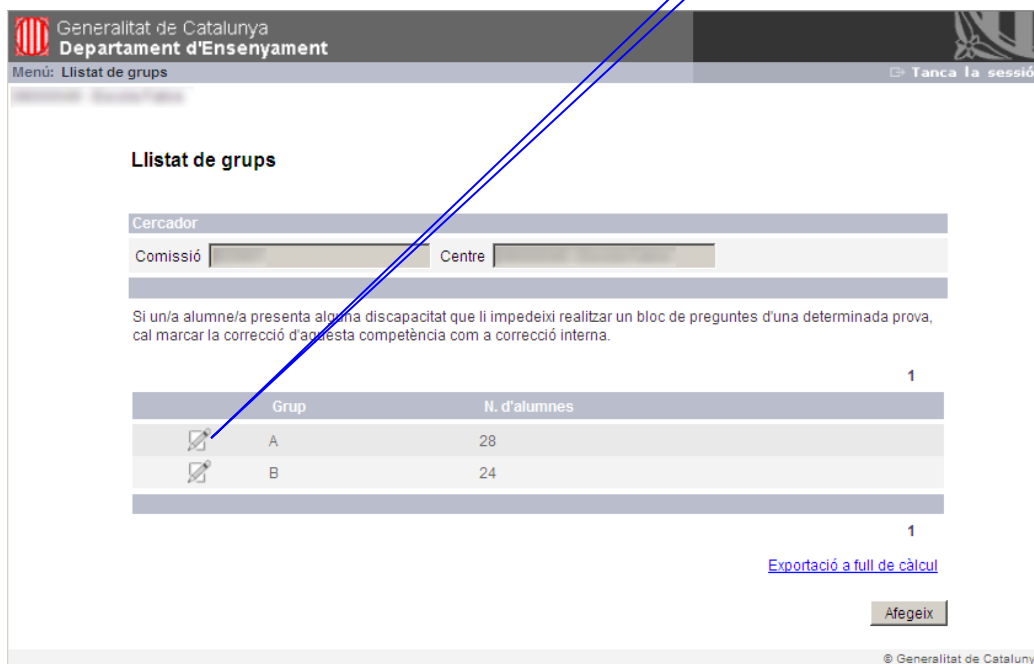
Generalitat de Catalunya
Departament d'Ensenyament

Menú: Llistat de grups

Tanca la sessió

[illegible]

Llistat de grups

Cercador

Comissió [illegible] Centre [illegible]

Si un/a alumne/a presenta alguna discapacitat que li impedeixi realitzar un bloc de preguntes d'una determinada prova, cal marcar la correcció d'aquesta competència com a correcció interna.

1

| | Grup | N. d'alumnes |
|---|---|---|
| | A | 28 |
| | B | 24 |

1

Exportació a full de càlcul

Afegeix

© Generalitat de Catalunya